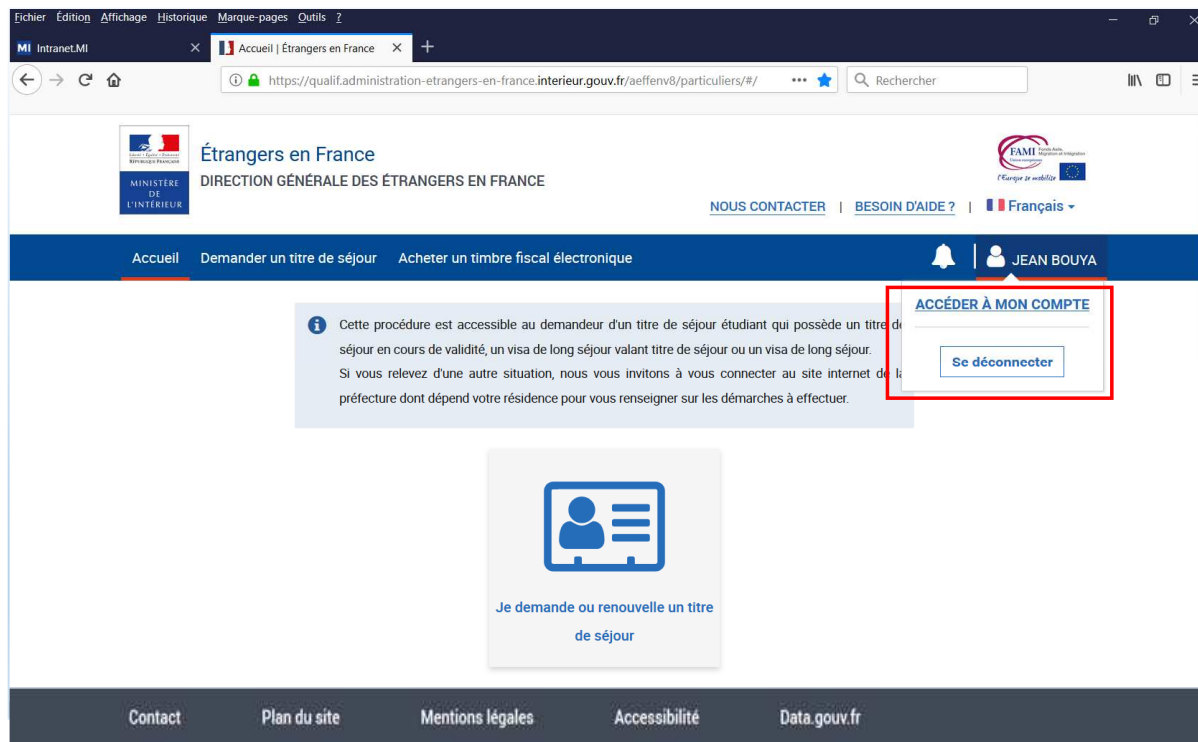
Fichier Édition Affichage Historique Marque-pages Outils ?

MI Intranet.MI

Accueil | Étrangers en France

https://qualif.administration-etrangers-en-france.interieur.gouv.fr/aeffenv8/particuliers/#/

Rechercher

Liberté • Égalité • Fraternité
RÉPUBLIQUE FRANÇAISE
MINISTÈRE DE L'INTÉRIEUR

Étrangers en France
DIRECTION GÉNÉRALE DES ÉTRANGERS EN FRANCE

FAMI Fonds Asile, Migration et Intégration
Union européenne
L'Europe se mobilise

NOUS CONTACTER | BESOIN D'AIDE ? | Français

Accueil Demander un titre de séjour Acheter un timbre fiscal électronique

JEAN BOUYA

ACCÉDER À MON COMPTE

Se déconnecter

Cette procédure est accessible au demandeur d'un titre de séjour étudiant qui possède un titre de séjour en cours de validité, un visa de long séjour valant titre de séjour ou un visa de long séjour.
Si vous relevez d'une autre situation, nous vous invitons à vous connecter au site internet de la préfecture dont dépend votre résidence pour vous renseigner sur les démarches à effectuer.

Je demande ou renouvelle un titre de séjour

Contact Plan du site Mentions légales Accessibilité Data.gouv.fr